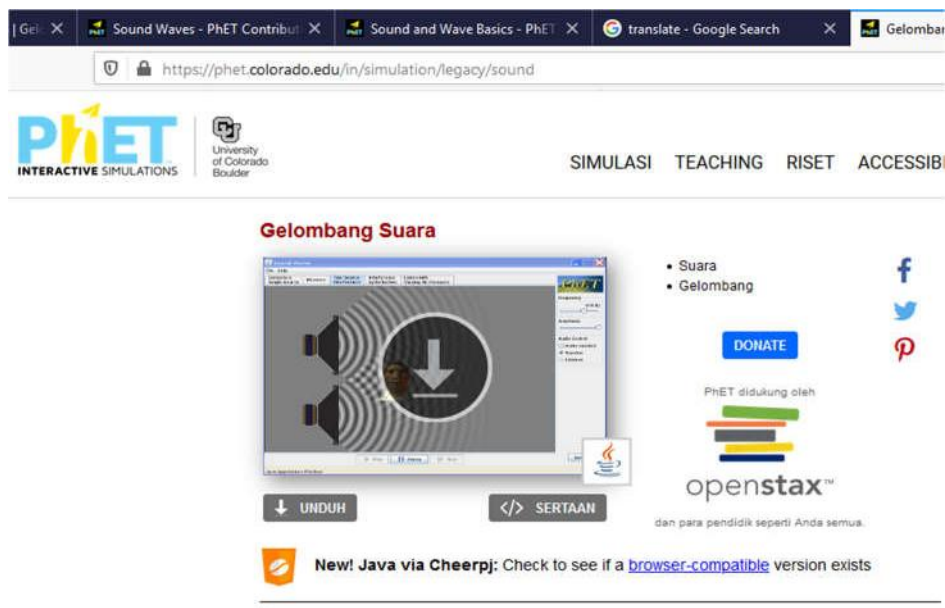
| Gel ✕ Sound Waves - PhET Contribut ✕ Sound and Wave Basics - PhET ✕ translate - Google Search ✕ Gelombar

https://phet.colorado.edu/in/simulation/legacy/sound

PhET INTERACTIVE SIMULATIONS

University of Colorado Boulder

SIMULASI TEACHING RISET ACCESSIB

Gelombang Suara

• Suara
• Gelombang

DONATE

PhET didukung oleh

openstax™

dan para pendidik seperti Anda semua.

UNDUH

SERTAAN

New! Java via Cheerpj: Check to see if a browser-compatible version exists